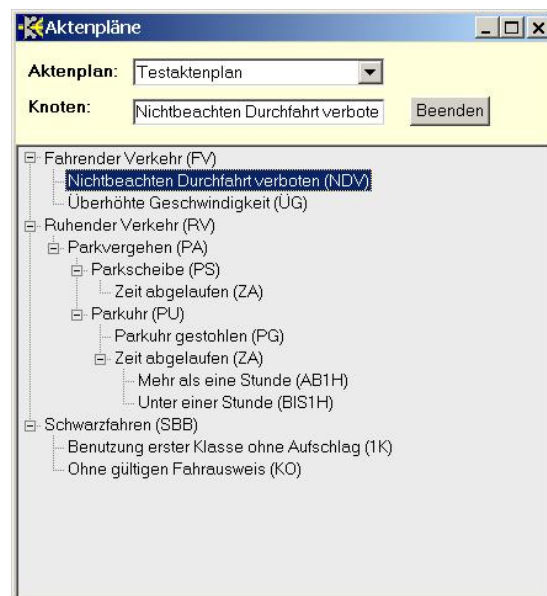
Aktenpläne

Aktenplan: Testaktenplan

Knoten: Nichtbeachten Durchfahrt verbote

Beenden

Fahrender Verkehr (FV)
Nichtbeachten Durchfahrt verboten (NDV)
Überhöhte Geschwindigkeit (ÜG)
Ruhender Verkehr (RV)
Parkvergehen (PA)
Parkscheibe (PS)
Zeit abgelaufen (ZA)
Parkuhr (PU)
Parkuhr gestohlen (PG)
Zeit abgelaufen (ZA)
Mehr als eine Stunde (AB1H)
Unter einer Stunde (BIS1H)
Schwarzfahren (SBB)
Benutzung erster Klasse ohne Aufschlag (1K)
Ohne gültigen Fahrausweis (KO)